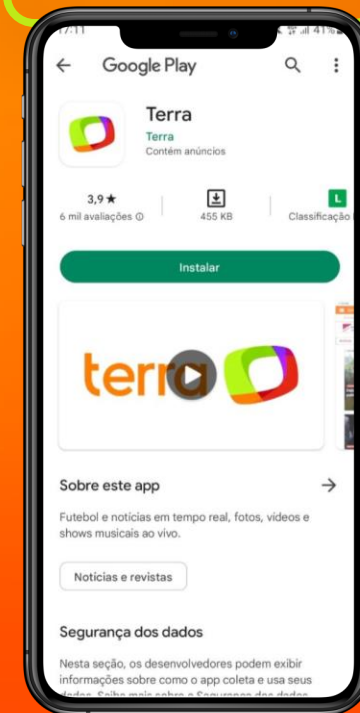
17:11 41%

Google Play

Terra

Terra

Contém anúncios

3,9 ★

6 mil avaliações

455 KB

L

Classificação

Instalar

terra

Sobre este app

Futebol e notícias em tempo real, fotos, vídeos e shows musicais ao vivo.

Notícias e revistas

Segurança dos dados

Nesta seção, os desenvolvedores podem exibir informações sobre como o app coleta e usa seus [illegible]